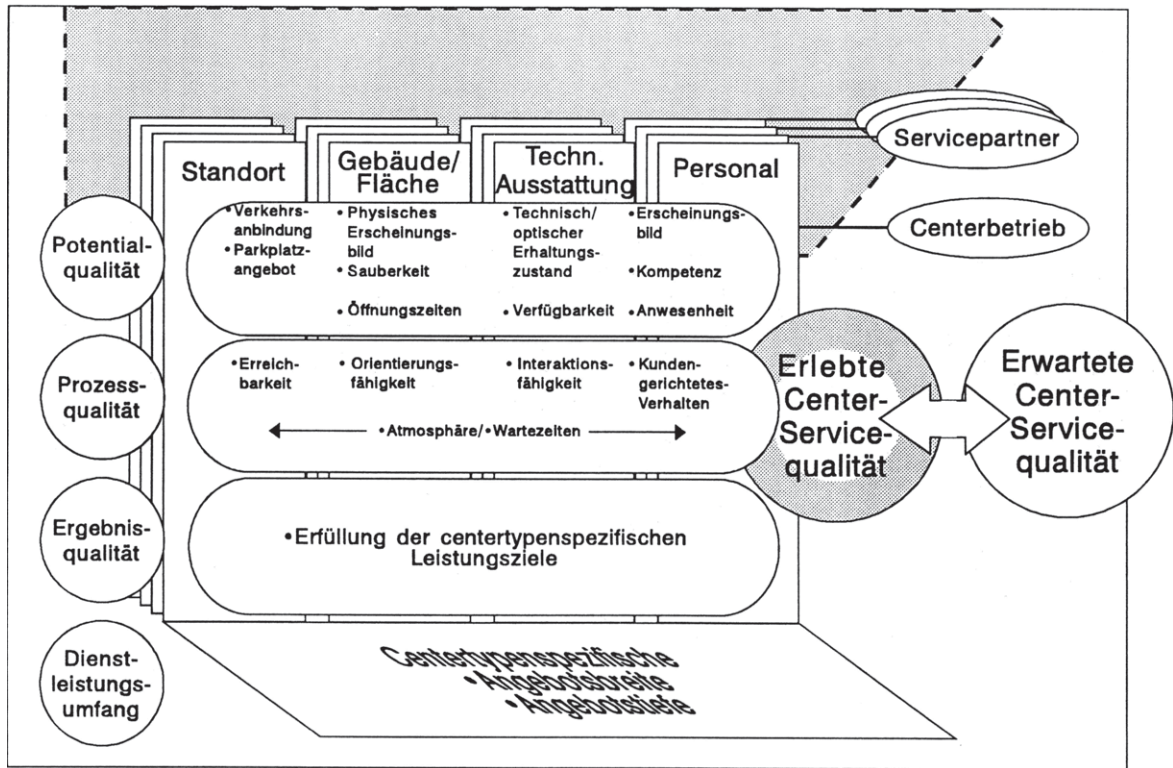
Servicepartner

Centerbetrieb

Standort

Gebäude/ Fläche

Techn. Ausstattung

Personal

Potentialqualität

•Verkehrsanbindung
•Parkplatzangebot

• Physisches Erscheinungsbild
• Sauberkeit

• Öffnungszeiten

• Technisch/ optischer Erhaltungszustand

• Verfügbarkeit

•Erscheinungsbild

•Kompetenz

•Anwesenheit

Prozessqualität

•Erreichbarkeit

• Orientierungsfähigkeit

• Interaktionsfähigkeit

• Kundengerichtetes-Verhalten

•Atmosphäre/•Wartezeiten

Erlebte Center-Servicequalität

Erwartete Center-Servicequalität

Ergebnisqualität

•Erfüllung der centertypenspezifischen Leistungsziele

Dienstleistungsumfang

Centertypenspezifische
•Angebotsbreite
•Angebotstiefe